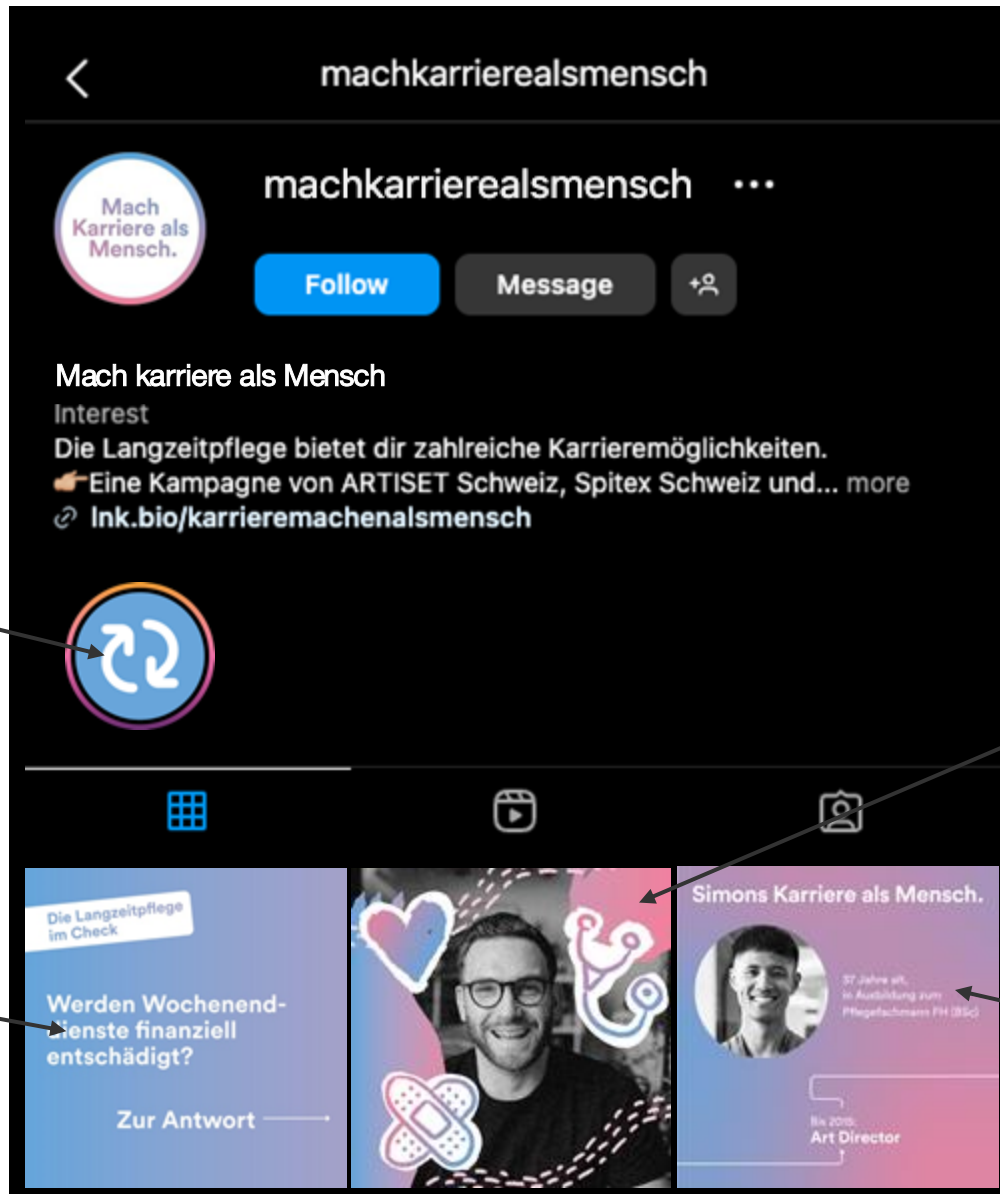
machkarrierealsmensch

Mach Karriere als Mensch.

machkarrierealsmensch ···

Follow Message

Mach karriere als Mensch
Interest
Die Langzeitpflege bietet dir zahlreiche Karrieremöglichkeiten.
👉Eine Kampagne von ARTISET Schweiz, Spitex Schweiz und... more
lnk.bio/karrieremachenalsmensch

Die Langzeitpflege im Check

Werden Wochenenddienste finanziell entschädigt?

Zur Antwort

Simons Karriere als Mensch.

37 Jahre alt, in Ausbildung zum Pflegefachmann FH (BSc)

Bis 2015: Art Director